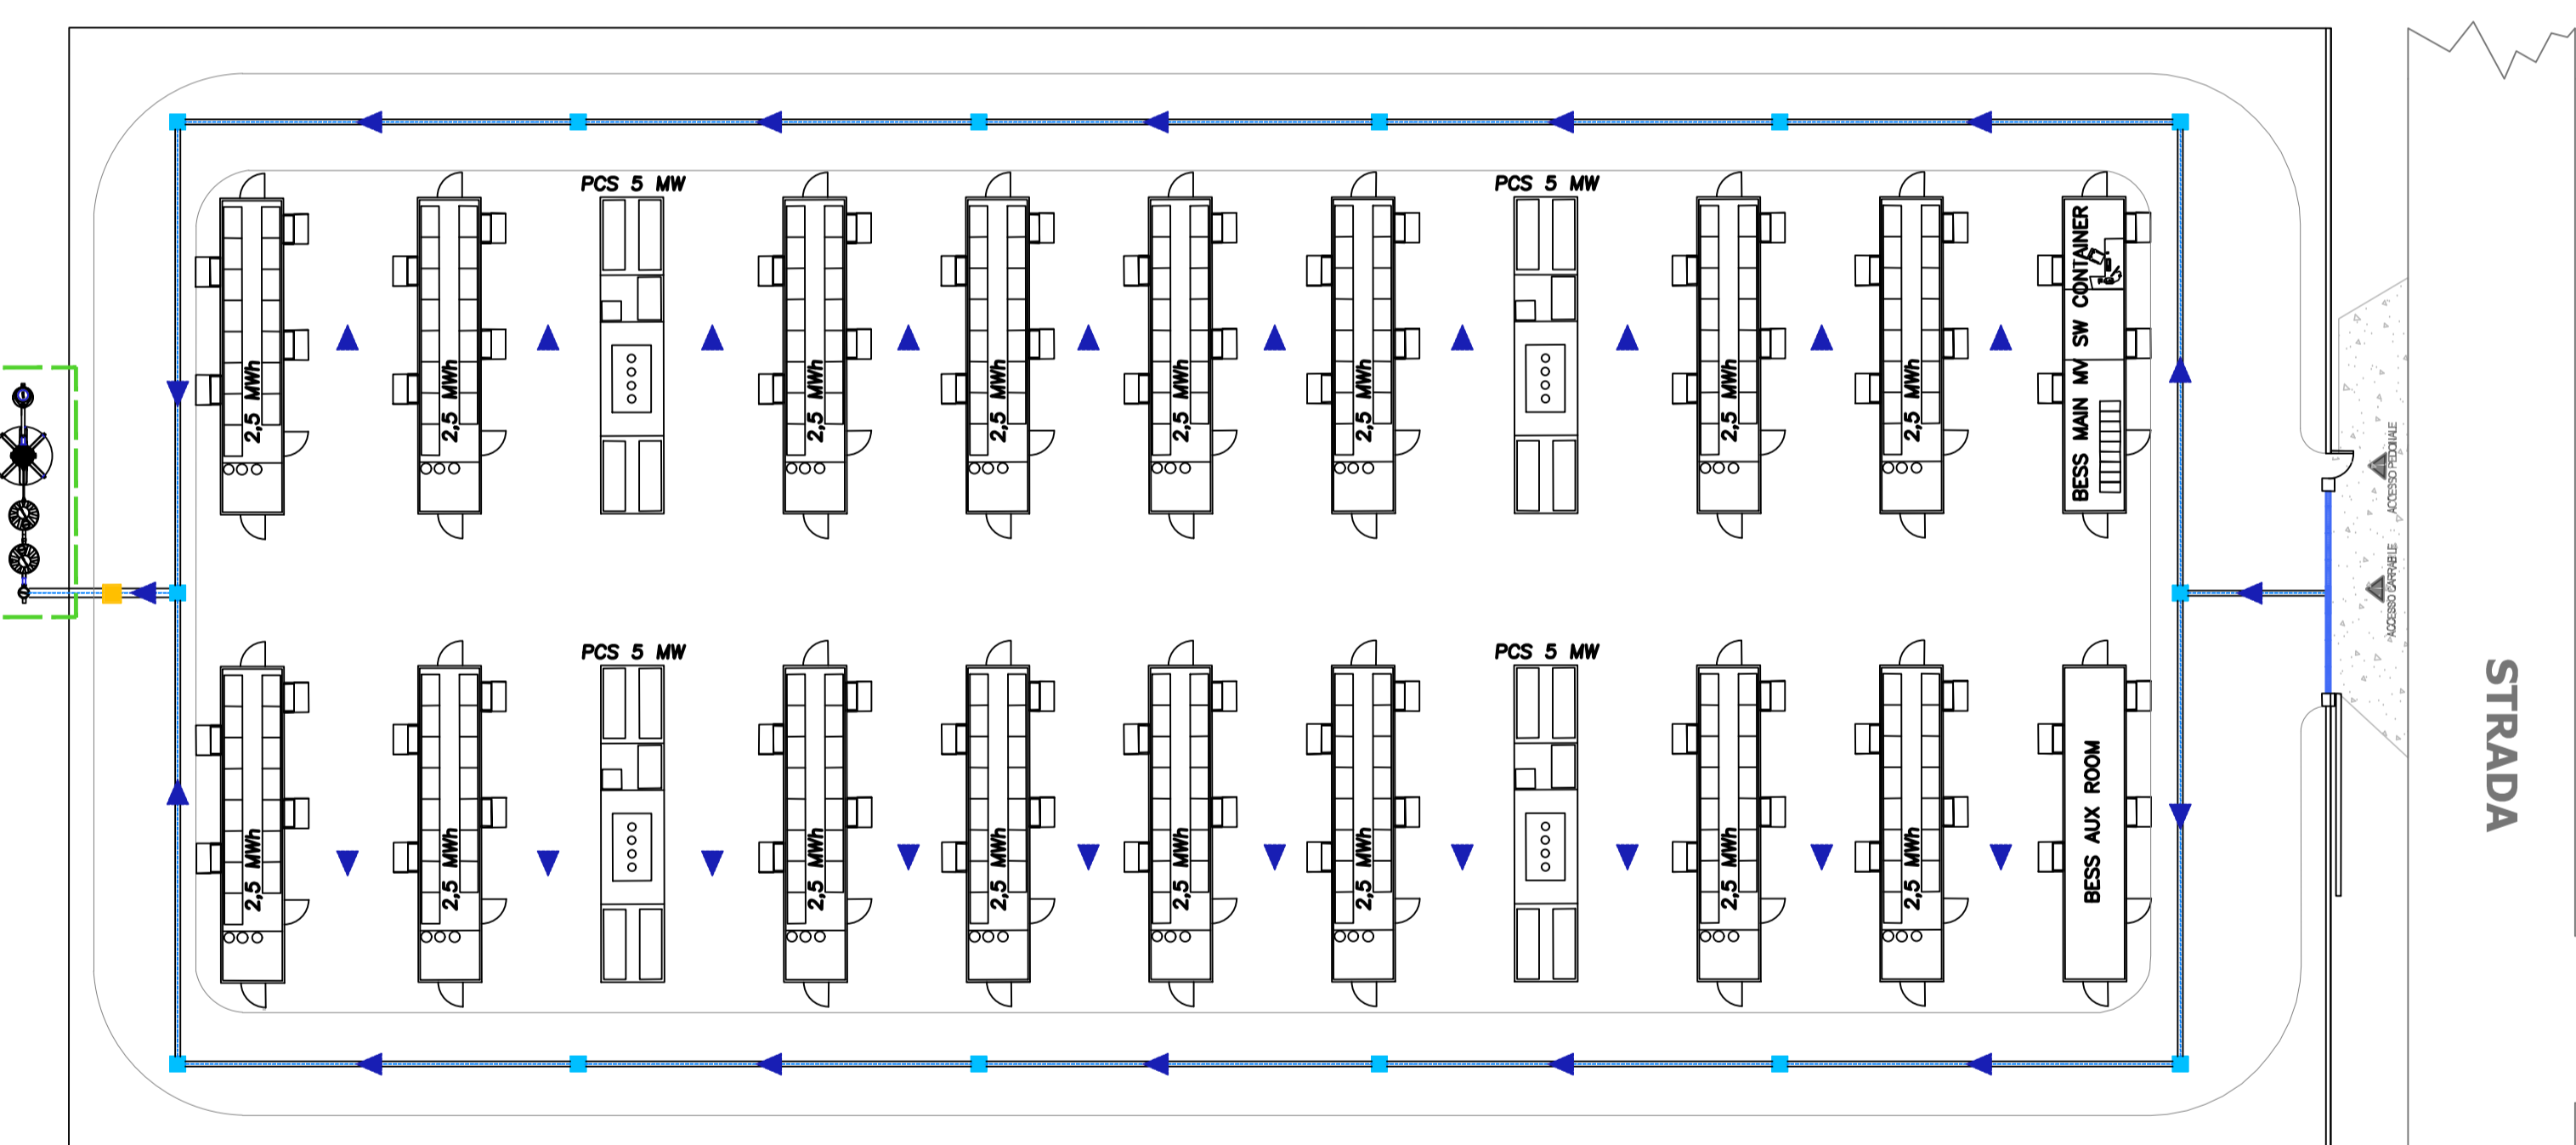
PCS 5 MW

PCS 5 MW

2,5 MWh

2,5 MWh

2,5 MWh

2,5 MWh

2,5 MWh

2,5 MWh

2,5 MWh

2,5 MWh

BESS MAIN MV SW CONTAINER

PCS 5 MW

PCS 5 MW

2,5 MWh

2,5 MWh

2,5 MWh

2,5 MWh

2,5 MWh

2,5 MWh

2,5 MWh

2,5 MWh

BESS AUX ROOM

ACCESSO PEDONALE

ACCESSO CARRABILE

STRADA